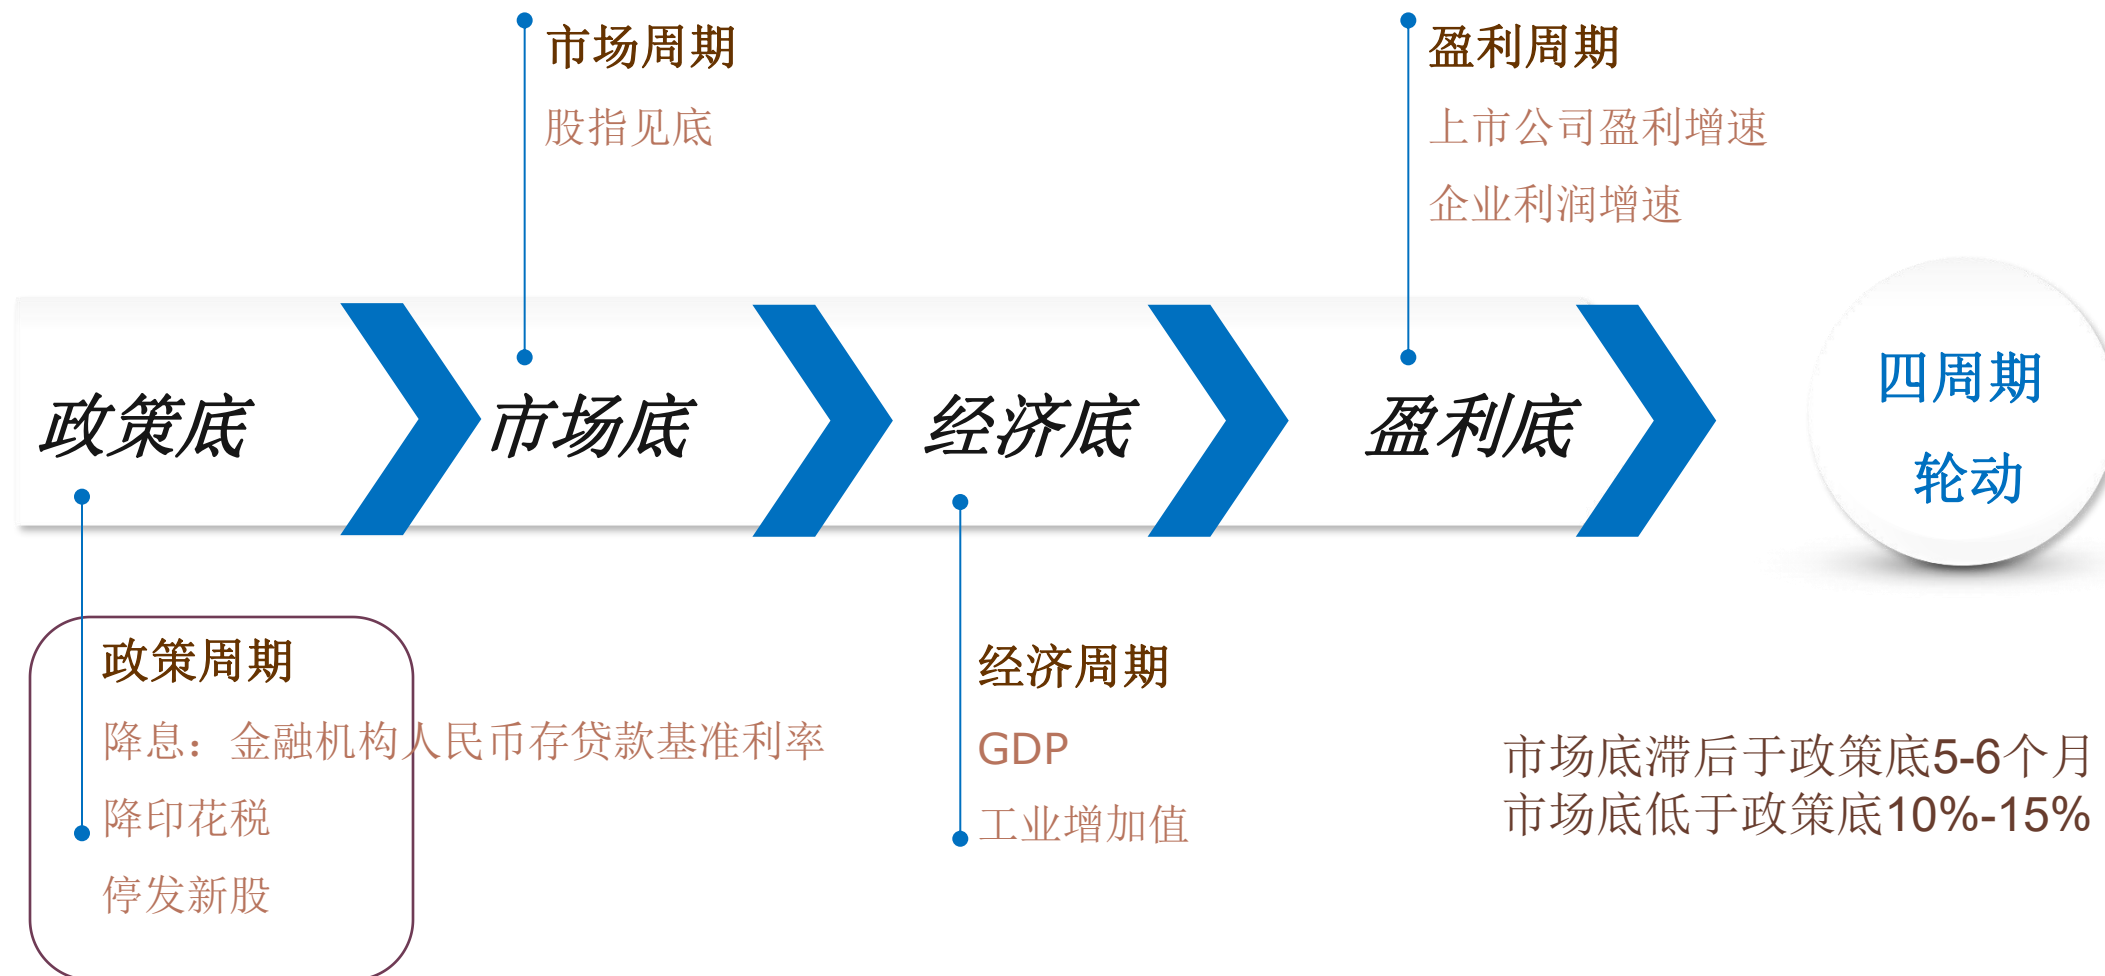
市场周期
股指见底

盈利周期
上市公司盈利增速
企业利润增速

政策底
市场底
经济底
盈利底

四周期
轮动

政策周期
降息：金融机构人民币存贷款基准利率
降印花税
停发新股

经济周期
GDP
工业增加值

市场底滞后于政策底5-6个月
市场底低于政策底10%-15%